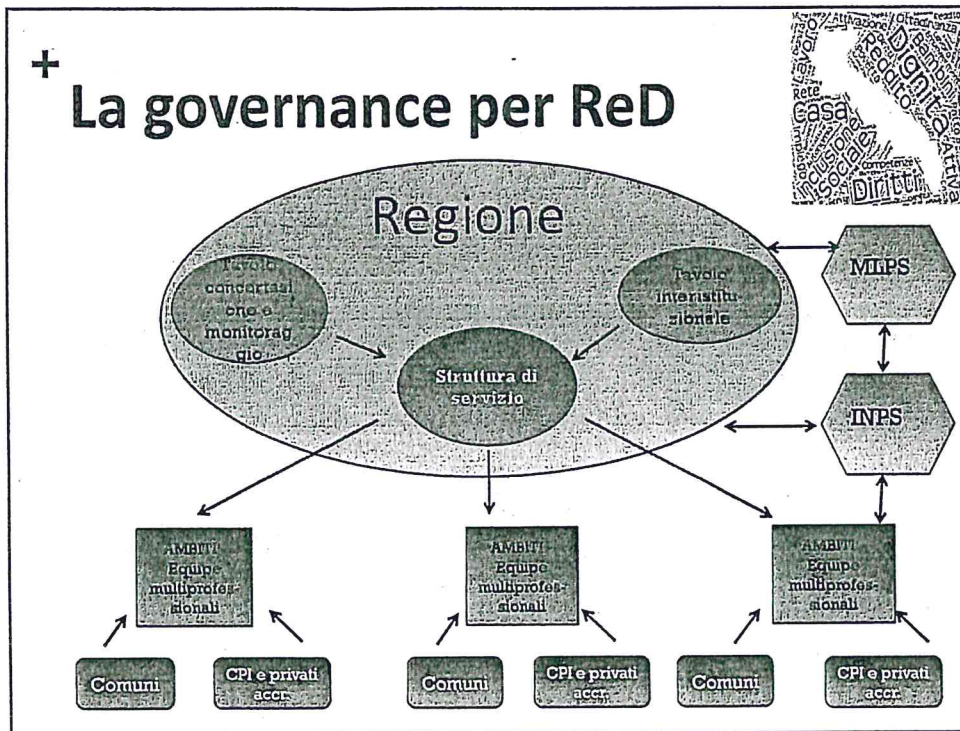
+
La governance per ReD

Attivazione Cittadinanza Reddito Lavoro Dignità Bambini Rete Casa Inclusione Sociale Competenze Attiva Diritti

Regione

Tavolo concertazione e monitoraggio

Tavolo interistituzionale

Struttura di servizio

MLPS

INPS

AMBITI Equipe multiprofessionali

AMBITI Equipe multiprofessionali

AMBITI Equipe multiprofessionali

Comuni

CPI e privati accr.

Comuni

CPI e privati accr.

Comuni

CPI e privati accr.